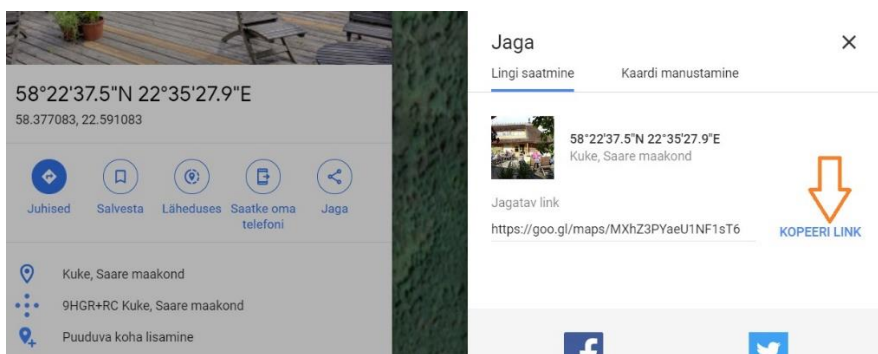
58°22'37.5"N 22°35'27.9"E
58.377083, 22.591083

Juhised
Salvesta
Läheduses
Saatke oma telefoni
Jaga

Kuke, Saare maakond
9HGR+RC Kuke, Saare maakond
Puuduva koha lisamine

Jaga
×
Lingi saatmine
Kaardi manustamine

58°22'37.5"N 22°35'27.9"E
Kuke, Saare maakond

Jagatav link
https://goo.gl/maps/MXhZ3PYaeU1NF1sT6
KOPEERI LINK